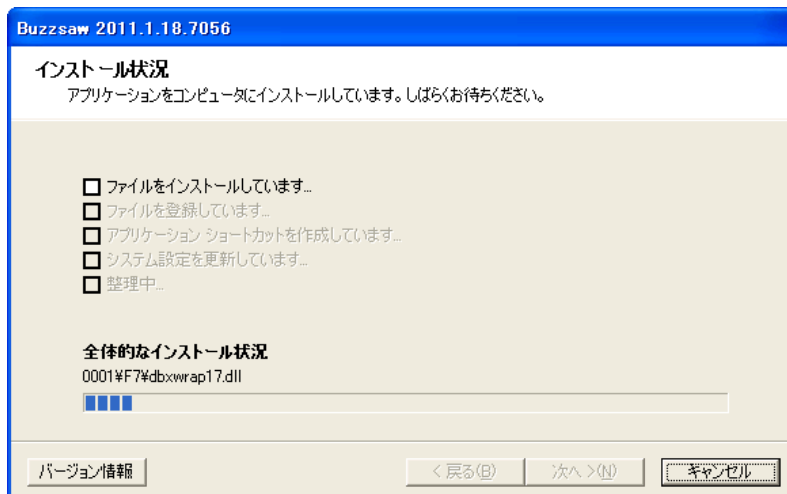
Buzzsaw 2011.1.18.7056

インストール状況
アプリケーションをコンピュータにインストールしています。しばらくお待ちください。

ファイルをインストールしています...
ファイルを登録しています...
アプリケーション ショートカットを作成しています...
システム設定を更新しています...
整理中...

全体的なインストール状況
0001¥F7¥dbxwrap17.dll

バージョン情報
< 戻る(B)
次へ >(N)
キャンセル